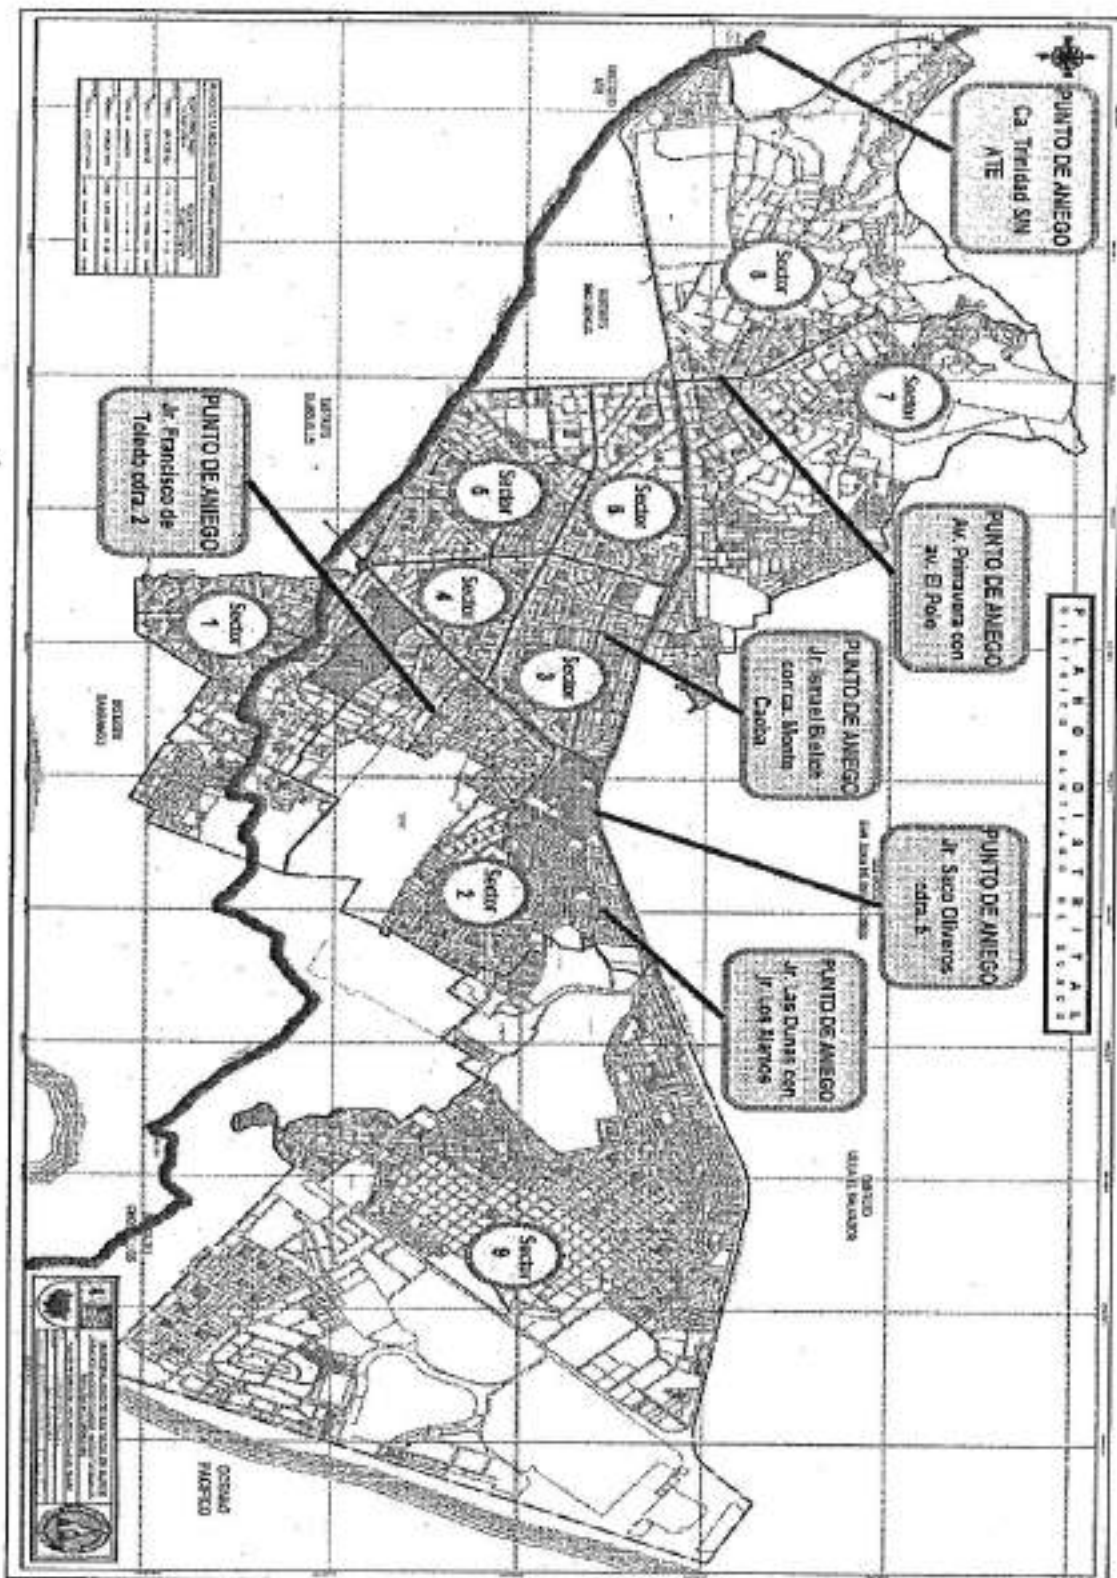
PUNTO DE ANIEGO
Ca. Trinidad S/N
ATE

Sector 8

Sector 7

PUNTO DE ANIEGO
Av. Primavera con
av. El Polo

P L A N O   D I S T R I T A L
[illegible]

Sector 5

Sector 6

PUNTO DE ANIEGO
Jr. Francisco de
Toledo cdra. 2

Sector 4

Sector 3

PUNTO DE ANIEGO
Jr. Israel Bielich
con ca. Monte
Caoba

Sector 1

PUNTO DE ANIEGO
Jr. Saco Oliveros
cdra. 6

Sector 2

PUNTO DE ANIEGO
Jr. Las Dunas con
Jr. Los Llanos

Sector 9

OCEANO
PACIFICO

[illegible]